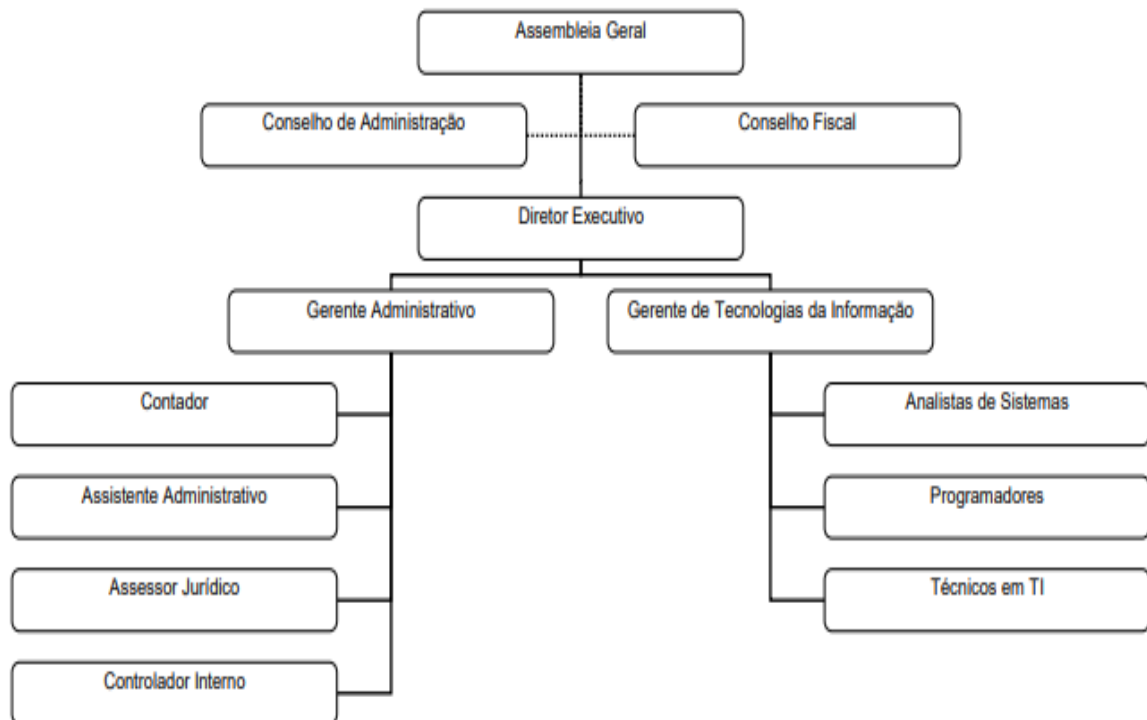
Assembleia Geral

Conselho de Administração

Conselho Fiscal

Diretor Executivo

Gerente Administrativo

Gerente de Tecnologias da Informação

Contador

Assistente Administrativo

Assessor Jurídico

Controlador Interno

Analistas de Sistemas

Programadores

Técnicos em TI